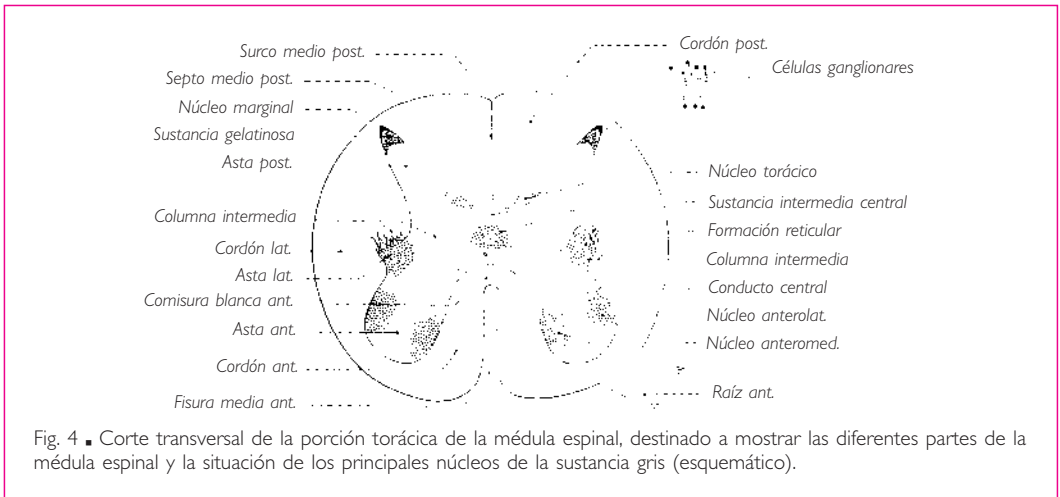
Surco medio post.
Septo medio post.
Núcleo marginal
Sustancia gelatinosa
Asta post.
Columna intermedia
Cordón lat.
Asta lat.
Comisura blanca ant.
Asta ant.
Cordón ant.
Fisura media ant.

Cordón post.
Células ganglionares
Núcleo torácico
Sustancia intermedia central
Formación reticular
Columna intermedia
Conducto central
Núcleo anterolat.
Núcleo anteromed.
Raíz ant.

Fig. 4 ■ Corte transversal de la porción torácica de la médula espinal, destinado a mostrar las diferentes partes de la médula espinal y la situación de los principales núcleos de la sustancia gris (esquemático).